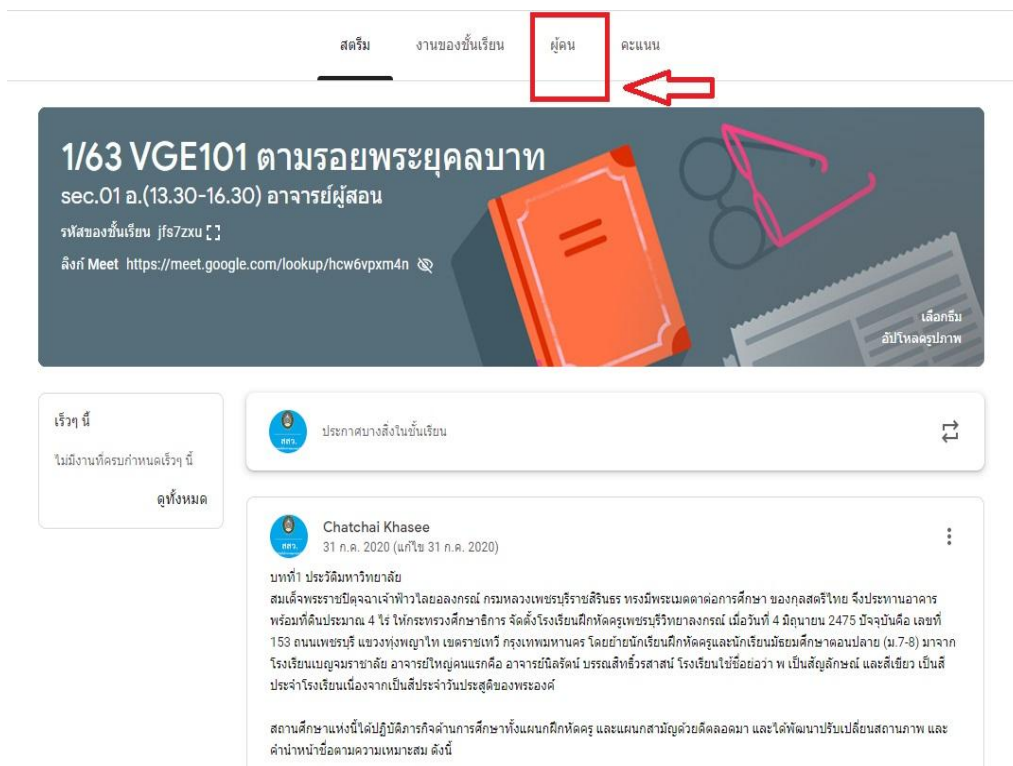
สตรีม งานของชั้นเรียน ผู้คน คะแนน

1/63 VGE101 ตามรอยพระยุคลบาท
sec.01 อ.(13.30-16.30) อาจารย์ผู้สอน
รหัสของชั้นเรียน jfs7zxu
ลิงก์ Meet https://meet.google.com/lookup/hcw6vpxm4n

เลือกธีม
อัปโหลดรูปภาพ

เร็วๆ นี้
ไม่มีงานที่ครบกำหนดเร็วๆ นี้
ดูทั้งหมด

สสว.
ประกาศบางสิ่งในชั้นเรียน

Chatchai Khasee
31 ก.ค. 2020 (แก้ไข 31 ก.ค. 2020)

บทที่1 ประวัติมหาวิทยาลัย
สมเด็จพระราชปิตุจฉาเจ้าฟ้าวไลยอลงกรณ์ กรมหลวงเพชรบุรีราชสิรินธร ทรงมีพระเมตตาต่อการศึกษา ของกุลสตรีไทย จึงประทานอาคารพร้อมที่ดินประมาณ 4 ไร่ ให้กระทรวงศึกษาธิการ จัดตั้งโรงเรียนฝึกหัดครูเพชรบุรีวิทยาลงกรณ์ เมื่อวันที่ 4 มิถุนายน 2475 ปัจจุบันคือ เลขที่ 153 ถนนเพชรบุรี แขวงทุ่งพญาไท เขตราชเทวี กรุงเทพมหานคร โดยย้ายนักเรียนฝึกหัดครูและนักเรียนมัธยมศึกษาตอนปลาย (ม.7-8) มาจากโรงเรียนเบญจมราชาลัย อาจารย์ใหญ่คนแรกคือ อาจารย์นิลรัตน์ บรรณสิทธิ์วรสาสน์ โรงเรียนใช้ชื่อย่อว่า พ เป็นสัญลักษณ์ และสีเขียว เป็นสีประจำโรงเรียนเนื่องจากเป็นสีประจำวันประสูติของพระองค์

สถานศึกษาแห่งนี้ได้ปฏิบัติภารกิจด้านการศึกษาทั้งแผนกฝึกหัดครู และแผนกสามัญด้วยดีตลอดมา และได้พัฒนาปรับเปลี่ยนสถานภาพ และคำนำหน้าชื่อตามความเหมาะสม ดังนี้